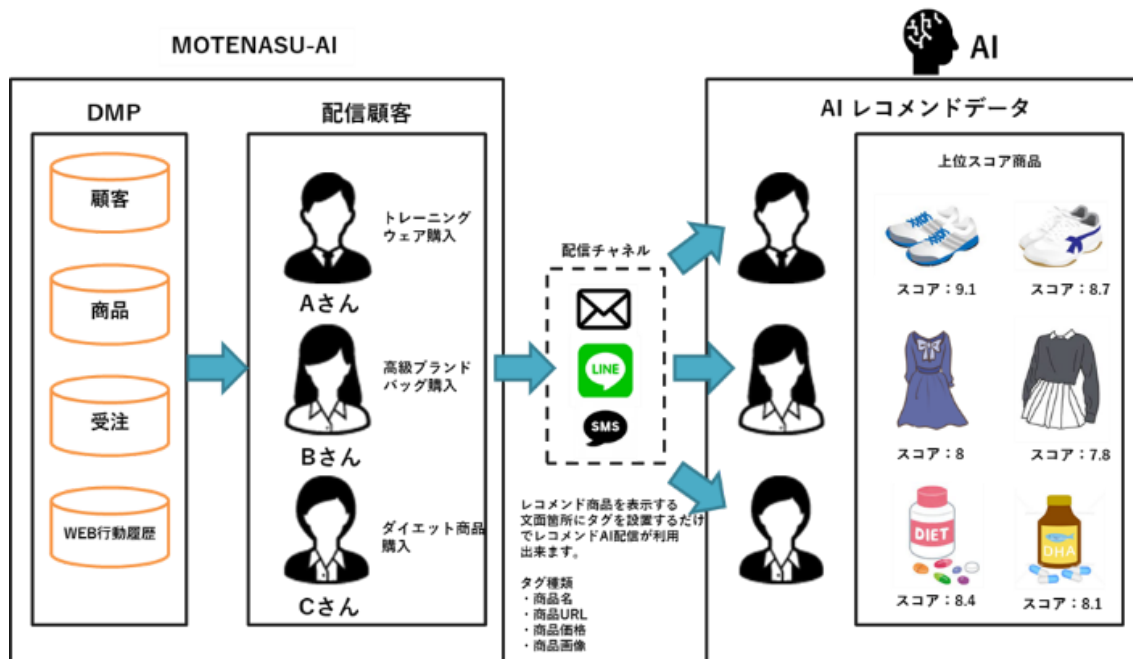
MOTENASU-AI

AI

DMP

顧客

商品

受注

WEB行動履歴

配信顧客

トレーニングウェア購入

Aさん

高級ブランドバッグ購入

Bさん

ダイエット商品購入

Cさん

配信チャネル

LINE

SMS

レコメンド商品を表示する文面箇所にタグを設置するだけでレコメンドAI配信が利用出来ます。

タグ種類
・商品名
・商品URL
・商品価格
・商品画像

AI レコメンドデータ

上位スコア商品

スコア：9.1

スコア：8.7

スコア：8

スコア：7.8

DIET

DHA

スコア：8.4

スコア：8.1